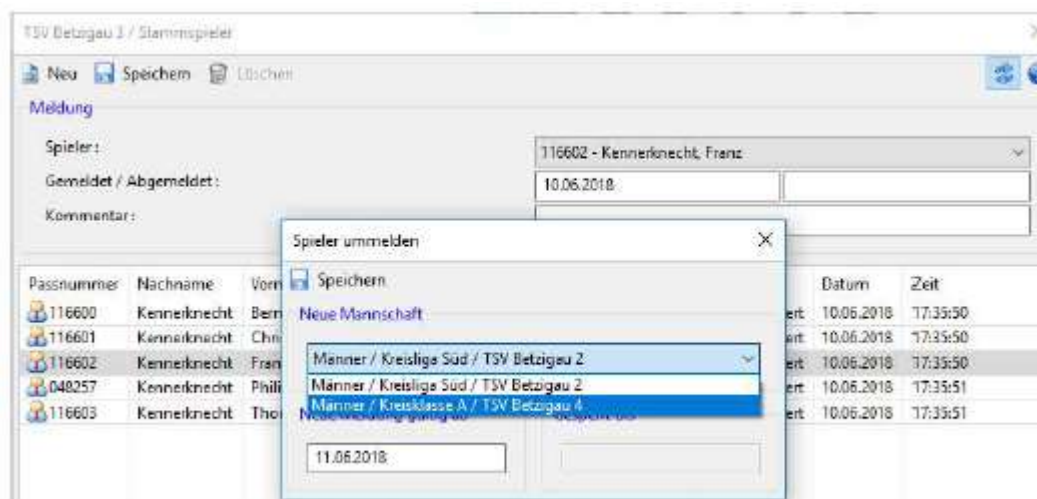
TSV Betzigau 3 / Stammspieler

Neu Speichern Löschen

Meldung

Spieler: 116602 - Kennerknecht, Franz

Gemeldet / Abgemeldet: 10.06.2018

Kommentar:

| Passnummer | Nachname | Vorn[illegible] | | Datum | Zeit |
|---|---|---|---|---|---|
| 116600 | Kennerknecht | Bern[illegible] | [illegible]ert | 10.06.2018 | 17:35:50 |
| 116601 | Kennerknecht | Chr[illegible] | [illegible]ert | 10.06.2018 | 17:35:50 |
| 116602 | Kennerknecht | Fran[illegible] | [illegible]ert | 10.06.2018 | 17:35:50 |
| 048257 | Kennerknecht | Phili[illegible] | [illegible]ert | 10.06.2018 | 17:35:51 |
| 116603 | Kennerknecht | Tho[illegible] | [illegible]ert | 10.06.2018 | 17:35:51 |

Spieler ummelden

Speichern

Neue Mannschaft

Männer / Kreisliga Süd / TSV Betzigau 2

Männer / Kreisliga Süd / TSV Betzigau 2

Männer / Kreisklasse A / TSV Betzigau 4

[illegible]

11.06.2018